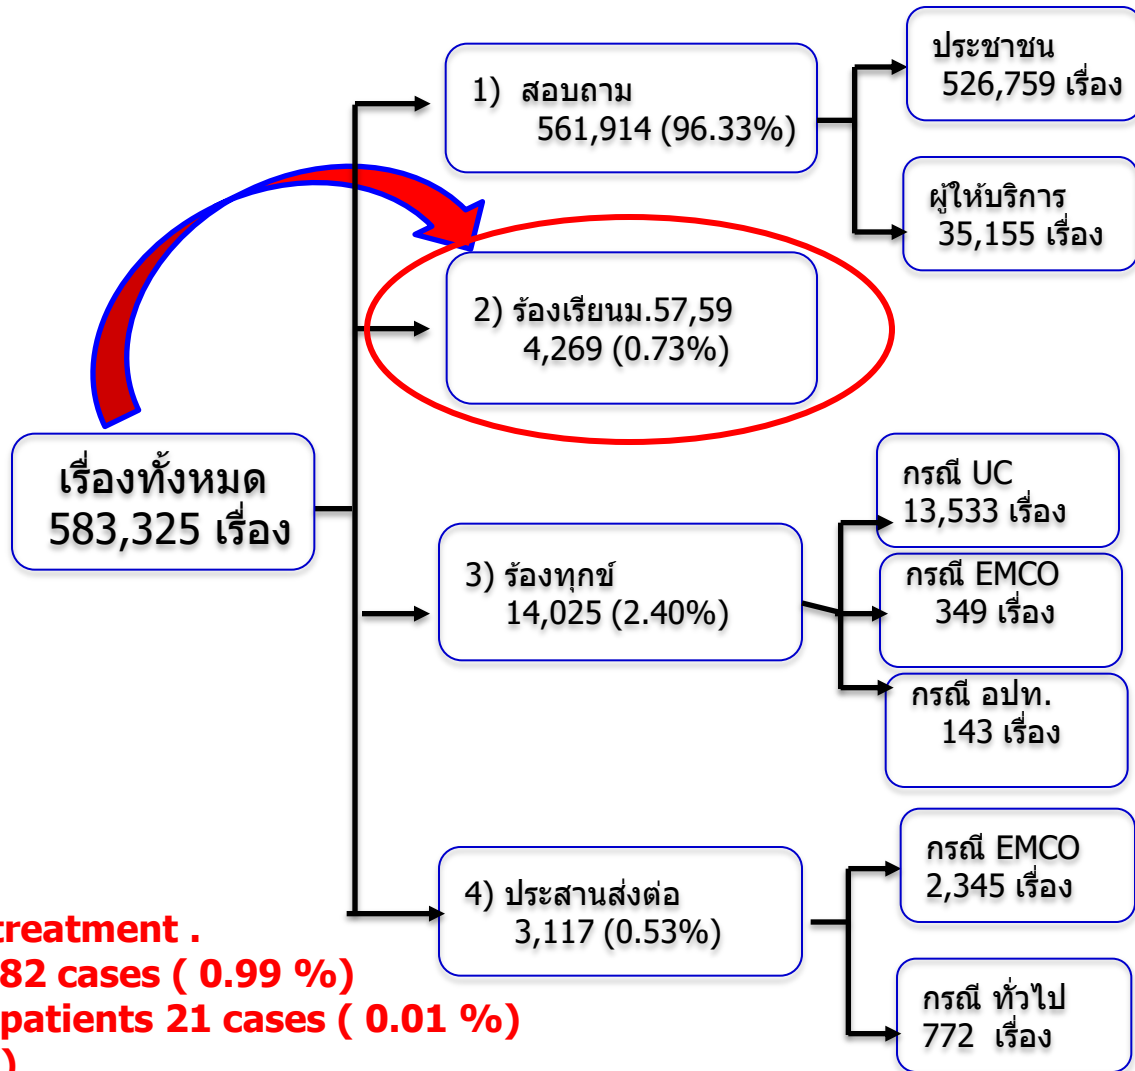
เรื่องทั้งหมด 583,325 เรื่อง

1) สอบถาม 561,914 (96.33%)

ประชาชน 526,759 เรื่อง

ผู้ให้บริการ 35,155 เรื่อง

2) ร้องเรียนม.57,59 4,269 (0.73%)

3) ร้องทุกข์ 14,025 (2.40%)

กรณี UC 13,533 เรื่อง

กรณี EMCO 349 เรื่อง

กรณี อปท. 143 เรื่อง

4) ประสานส่งต่อ 3,117 (0.53%)

กรณี EMCO 2,345 เรื่อง

กรณี ทั่วไป 772 เรื่อง

treatment .
82 cases ( 0.99 %)
patients 21 cases ( 0.01 %)
)